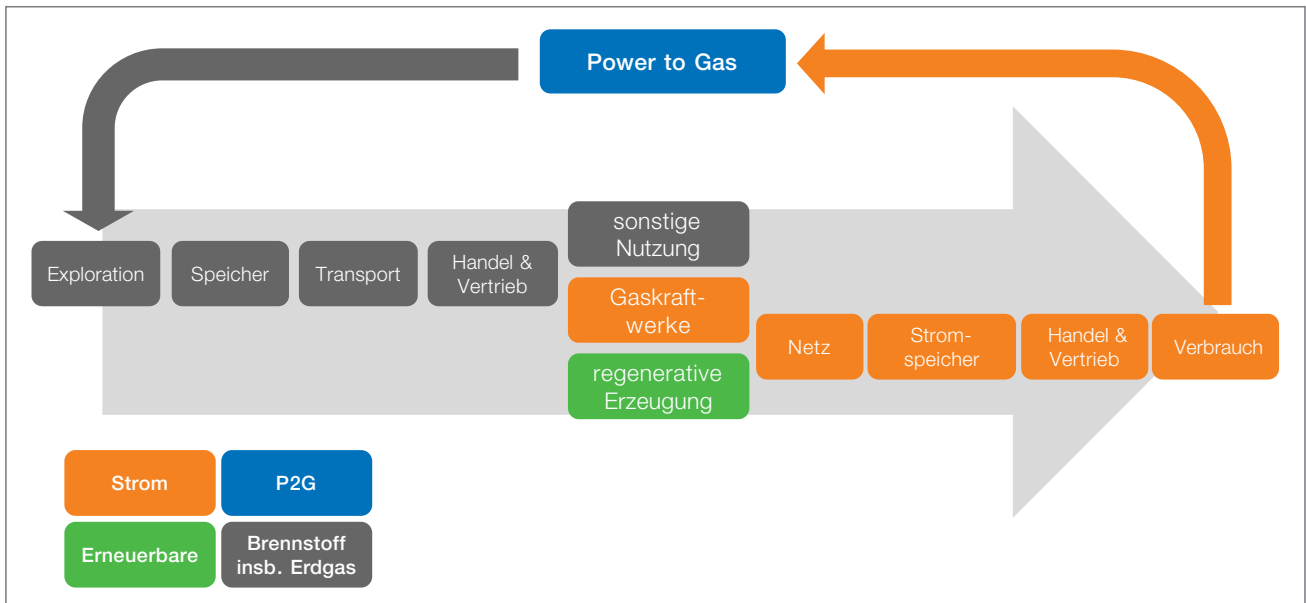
Power to Gas

Exploration

Speicher

Transport

Handel & Vertrieb

sonstige Nutzung

Gaskraftwerke

regenerative Erzeugung

Netz

Stromspeicher

Handel & Vertrieb

Verbrauch

Strom

P2G

Erneuerbare

Brennstoff insb. Erdgas